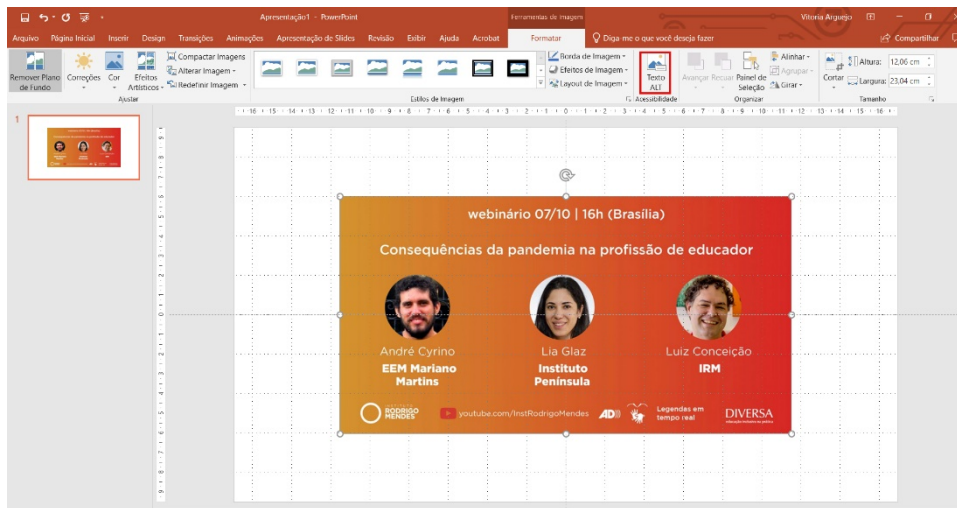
Apresentação1 - PowerPoint
Ferramentas de Imagem
Vitoria Argueso
Arquivo Página Inicial Inserir Design Transições Animações Apresentação de Slides Revisão Exibir Ajuda Acrobat Formatar Diga-me o que você deseja fazer
Compartilhar
Remover Plano de Fundo
Correções
Cor
Efeitos Artísticos
Compactar Imagens
Alterar Imagem
Redefinir Imagem
Ajustar
Borda de Imagem
Efeitos de Imagem
Layout de Imagem
Estilos de Imagem
Texto Alt
Acessibilidade
Avançar
Recuar
Painel de Seleção
Alinhar
Agrupar
Girar
Organizar
Cortar
Altura: 12,06 cm
Largura: 23,04 cm
Tamanho
1

webinário 07/10 | 16h (Brasília)

Consequências da pandemia na profissão de educador

André Cyrino
EEM Mariano Martins

Lia Glaz
Instituto Península

Luiz Conceição
IRM

INSTITUTO RODRIGO MENDES
youtube.com/InstRodrigoMendes
AD
Legendas em tempo real
DIVERSA